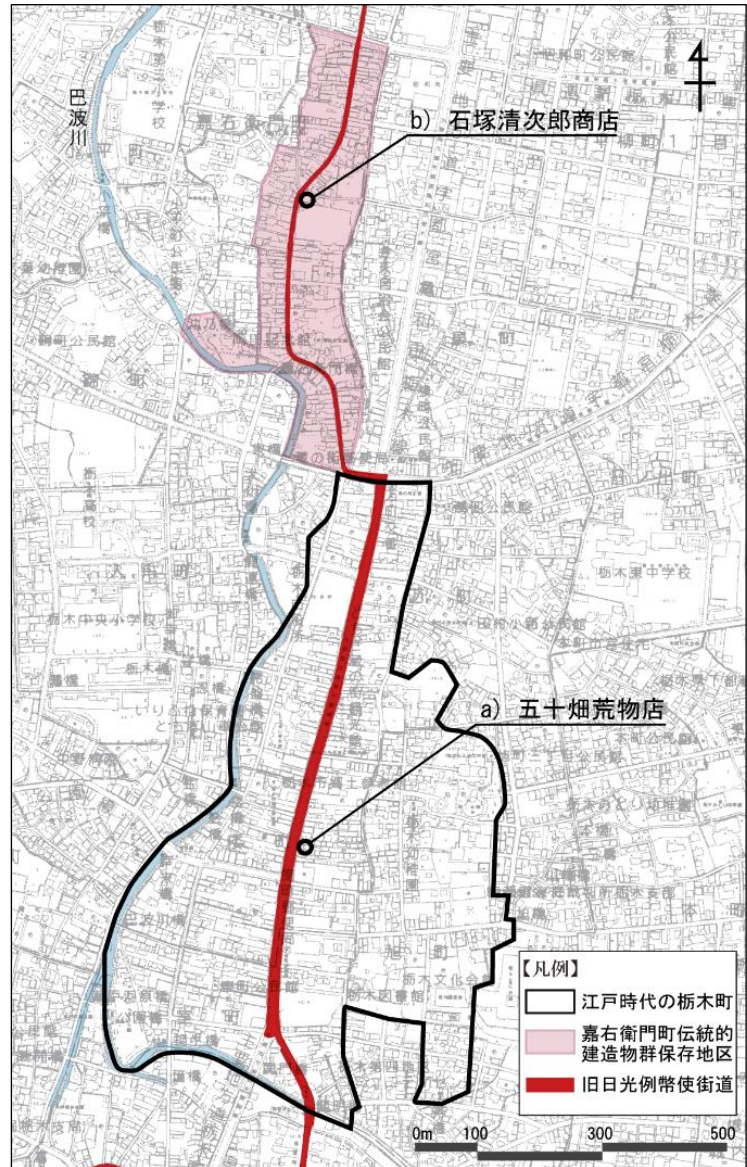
巴波川

b）石塚清次郎商店

a）五十畑荒物店

栃木東中学校

栃木中央小学校

栃木高校

栃木文化会館

栃木図書館

【凡例】

江戸時代の栃木町

嘉右衛門町伝統的建造物群保存地区

旧日光例幣使街道

0m 100 300 500